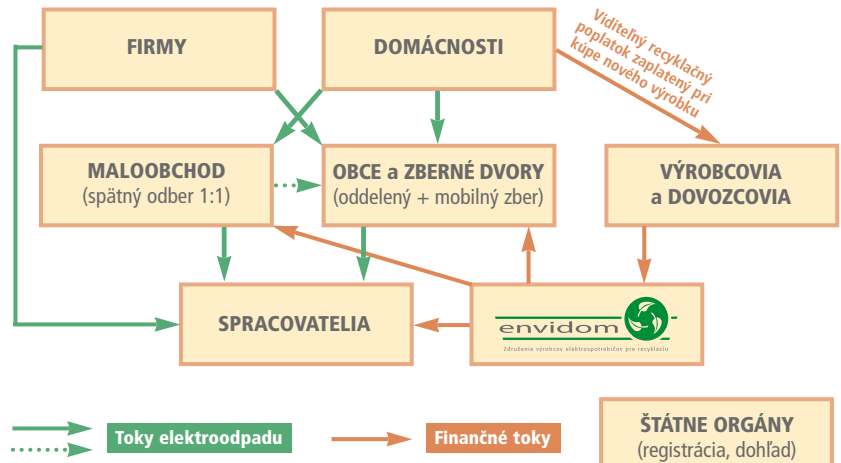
FIRMY

DOMÁCNOSTI

Viditeľný recyklačný poplatok zaplatený pri kúpe nového výrobku

MALOOBCHOD
(spätný odber 1:1)

OBCE a ZBERNÉ DVORY
(oddelený + mobilný zber)

VÝROBCOVIA
a DOVOZCOVIA

SPRACOVATELIA

envidom
Združenie výrobcov elektrospotrebičov pre recykláciu

Toky elektroodpadu

Finančné toky

ŠTÁTNE ORGÁNY
(registrácia, dohľad)